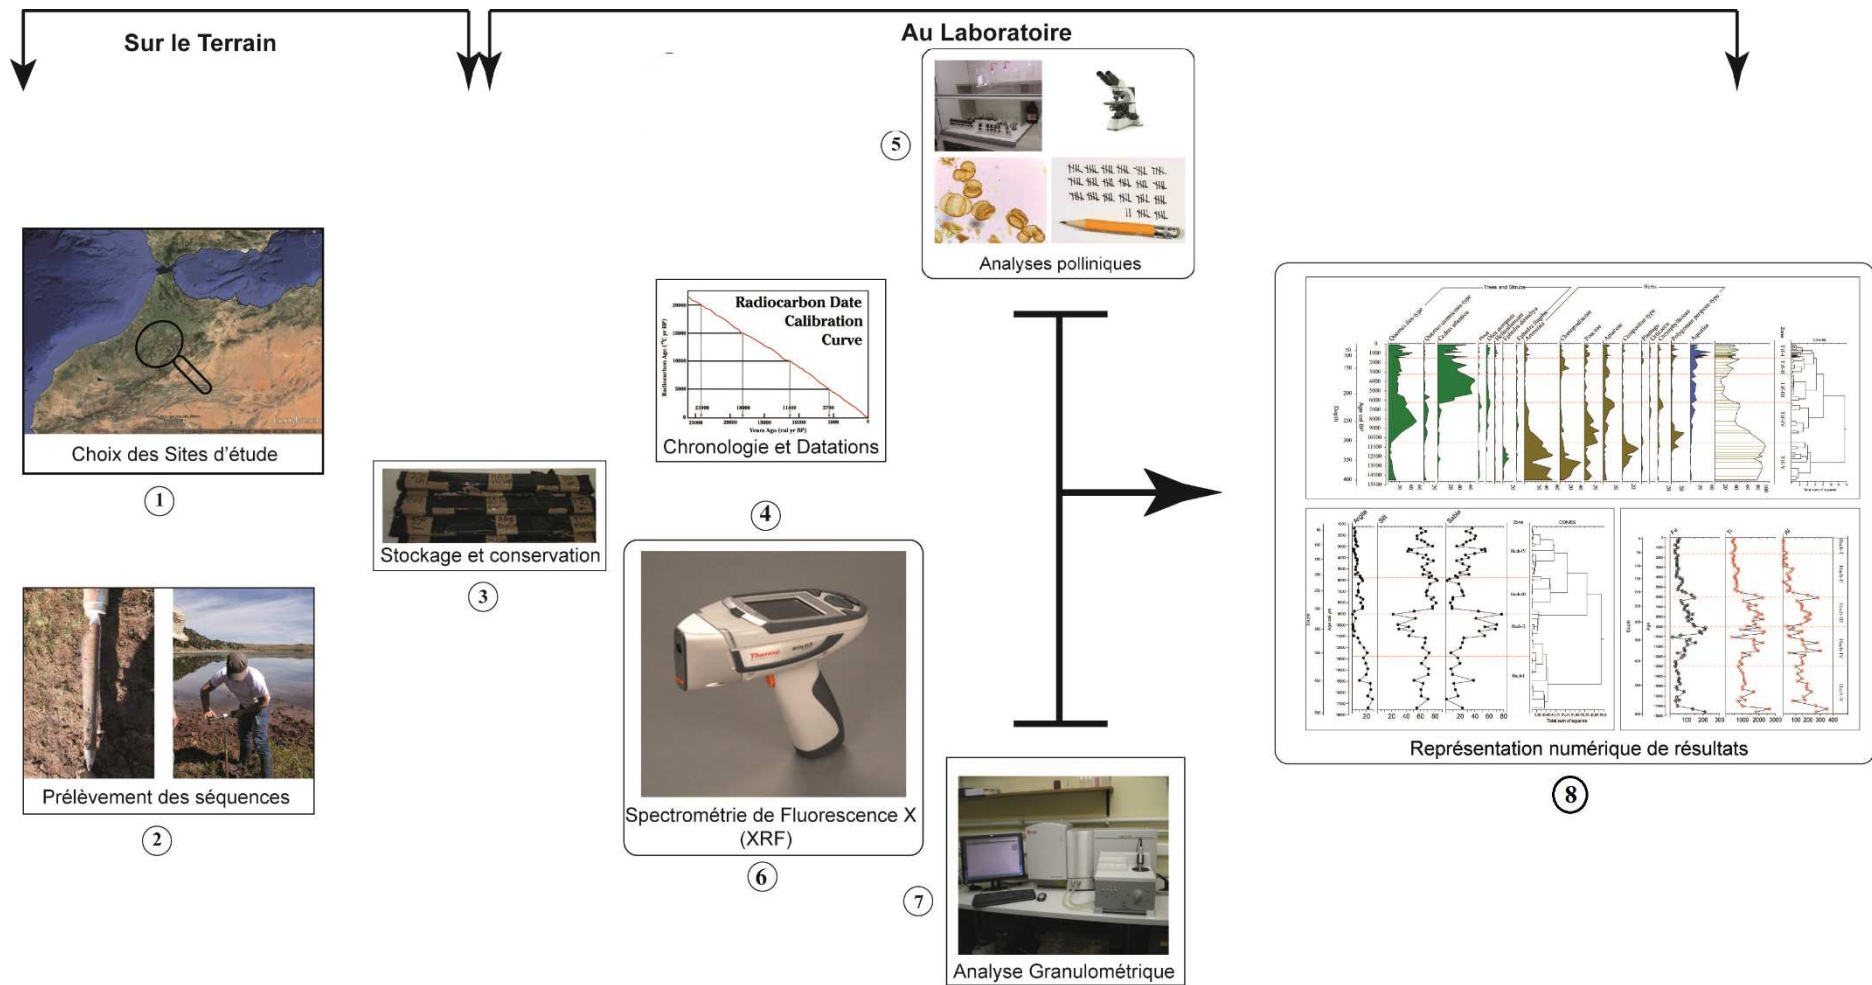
Sur le Terrain

Au Laboratoire

5

Analyses polliniques

Choix des Sites d'étude

1

Radiocarbon Date Calibration Curve

Chronologie et Datations

4

Stockage et conservation

3

Prélèvement des séquences

2

Spectrométrie de Fluorescence X (XRF)

6

7

Analyse Granulométrique

Représentation numérique de résultats

8